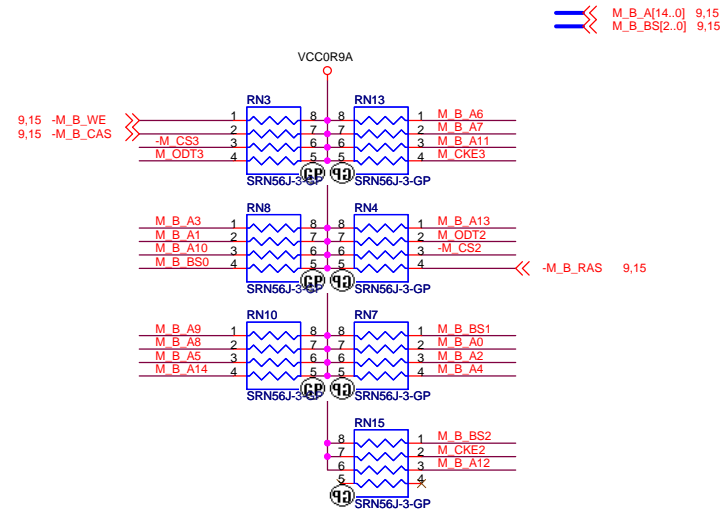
M_B_A[14..0] 9,15
M_B_BS[2..0] 9,15

VCC0R9A

9,15 -M_B_WE
9,15 -M_B_CAS

RN3
-M_CS3
M_ODT3
1 2 3 4
8 7 6 5
SRN56J-3-GP

RN13
8 7 6 5
1 2 3 4
M_B_A6
M_B_A7
M_B_A11
M_CKE3
SRN56J-3-GP

RN8
M_B_A3
M_B_A1
M_B_A10
M_B_BS0
1 2 3 4
8 7 6 5
SRN56J-3-GP

RN4
8 7 6 5
1 2 3 4
M_B_A13
M_ODT2
-M_CS2
-M_B_RAS 9,15
SRN56J-3-GP

RN10
M_B_A9
M_B_A8
M_B_A5
M_B_A14
1 2 3 4
8 7 6 5
SRN56J-3-GP

RN7
8 7 6 5
1 2 3 4
M_B_BS1
M_B_A0
M_B_A2
M_B_A4
SRN56J-3-GP

RN15
8 7 6 5
1 2 3 4
M_B_BS2
M_CKE2
M_B_A12
SRN56J-3-GP